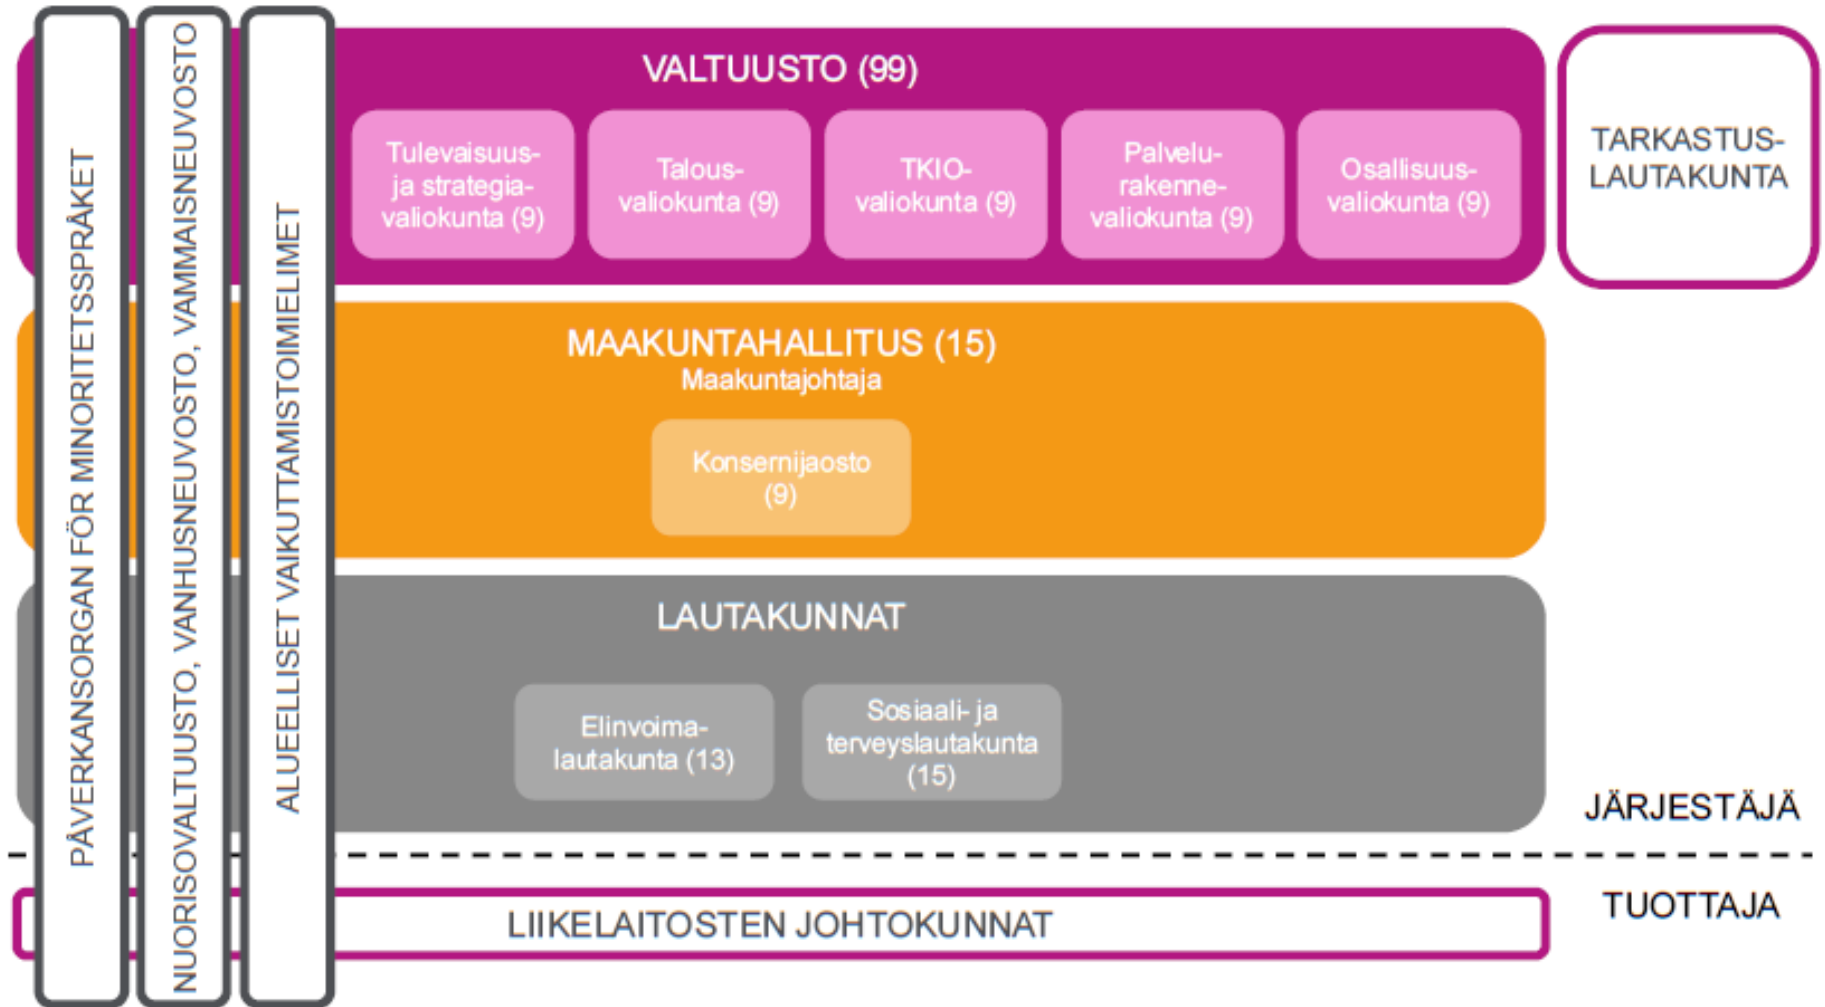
PÅVERKANSORGAN FÖR MINORITETSSPRÅKET

NUORISOVALTUUSTO, VANHUSNEUVOSTO, VAMMAISNEUVOSTO

ALUEELLISET VAIKUTTAMISTOIMIELIMET

VALTUUSTO (99)

Tulevaisuus- ja strategia-valiokunta (9)

Talous-valiokunta (9)

TKIO-valiokunta (9)

Palvelu-rakenne-valiokunta (9)

Osallisuus-valiokunta (9)

TARKASTUS-LAUTAKUNTA

MAAKUNTAHALLITUS (15)
Maakuntajohtaja

Konsernijaosto (9)

LAUTAKUNNAT

Elinvoima-lautakunta (13)

Sosiaali- ja terveyslautakunta (15)

JÄRJESTÄJÄ

TUOTTAJA

LIIKELAITOSTEN JOHTOKUNNAT